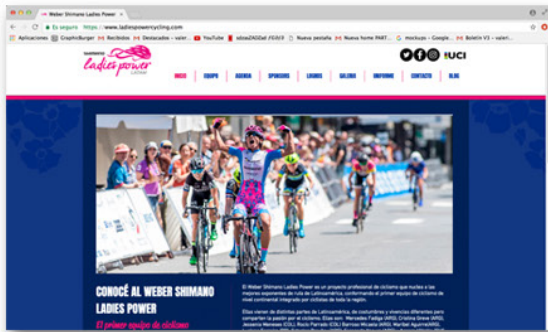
Weber Shimano Ladies Power

Es seguro https://www.ladiespowercycling.com

Aplicaciones GraphicBurger Recibidos Destacados - valer... YouTube Nueva pestaña Nueva home PART... mockups - Google... Boletín V3 - valeri...

ladies power

UCI

INICIO EQUIPO AGENDA SPONSORS LOGROS GALERIA UNIFORME CONTACTO BLOG

CONOCÉ AL WEBER SHIMANO LADIES POWER

El primer equipo de ciclismo

El Weber Shimano Ladies Power es un proyecto profesional de ciclismo que nuclea a las mejores exponentes de ruta de Latinoamérica, conformando el primer equipo de ciclismo de nivel continental integrado por ciclistas de toda la región.

Ellas vienen de distintas partes de Latinoamérica, de costumbres y vivencias diferentes pero comparten la pasión por el ciclismo. Ellas son: Mercedes Fadiga (ARG), Cristina Greve (ARG), Jessenia Meneses (COL), Rocío Parrado (COL), Barrozo Micaela (ARG), Maribel Aguirre (ARG).